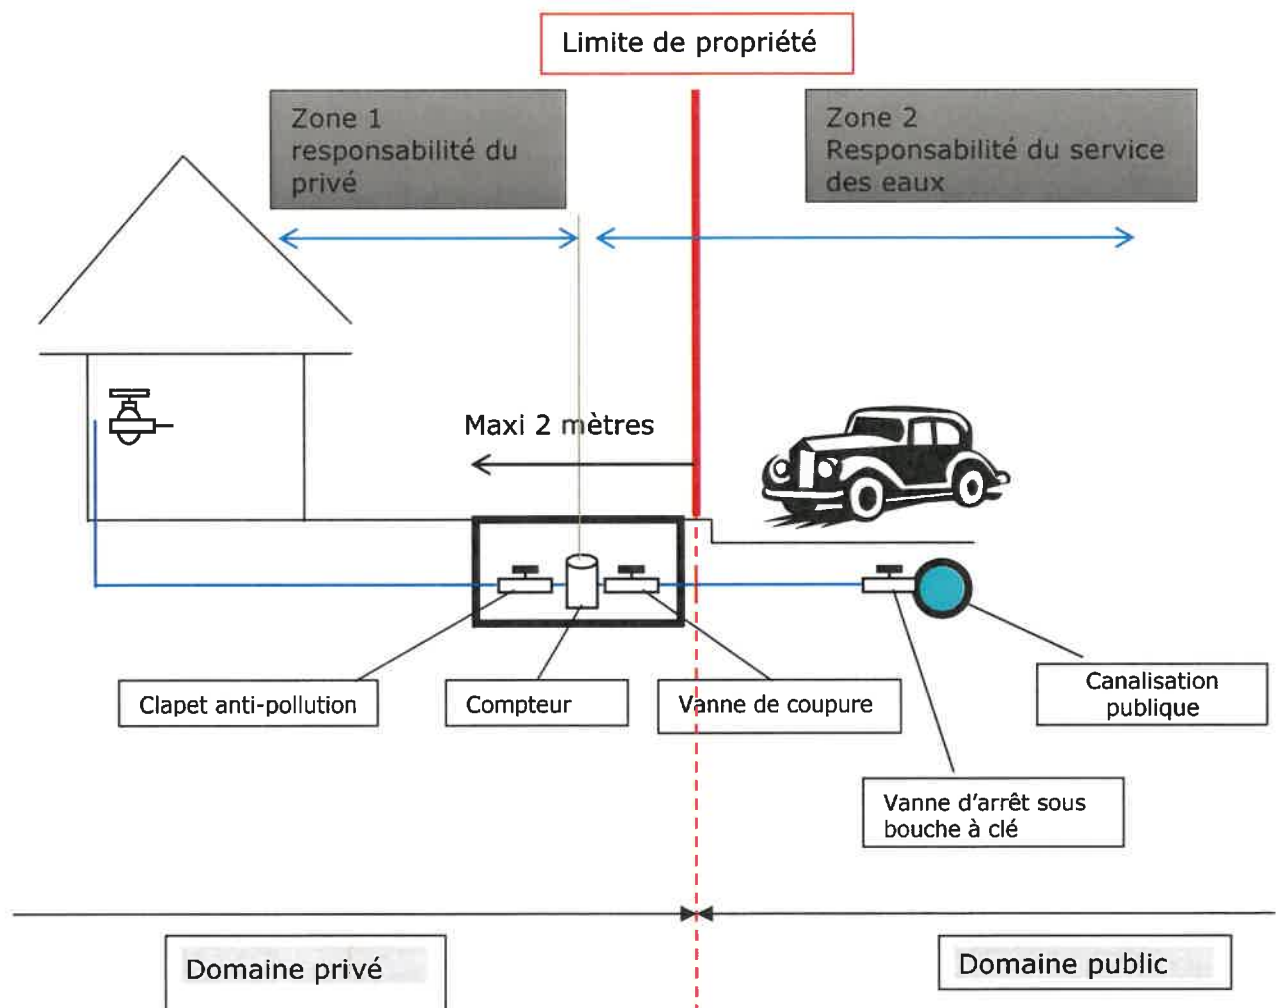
Limite de propriété

Zone 1
responsabilité du privé

Zone 2
Responsabilité du service des eaux

Maxi 2 mètres

Clapet anti-pollution

Compteur

Vanne de coupure

Canalisation publique

Vanne d'arrêt sous bouche à clé

Domaine privé

Domaine public